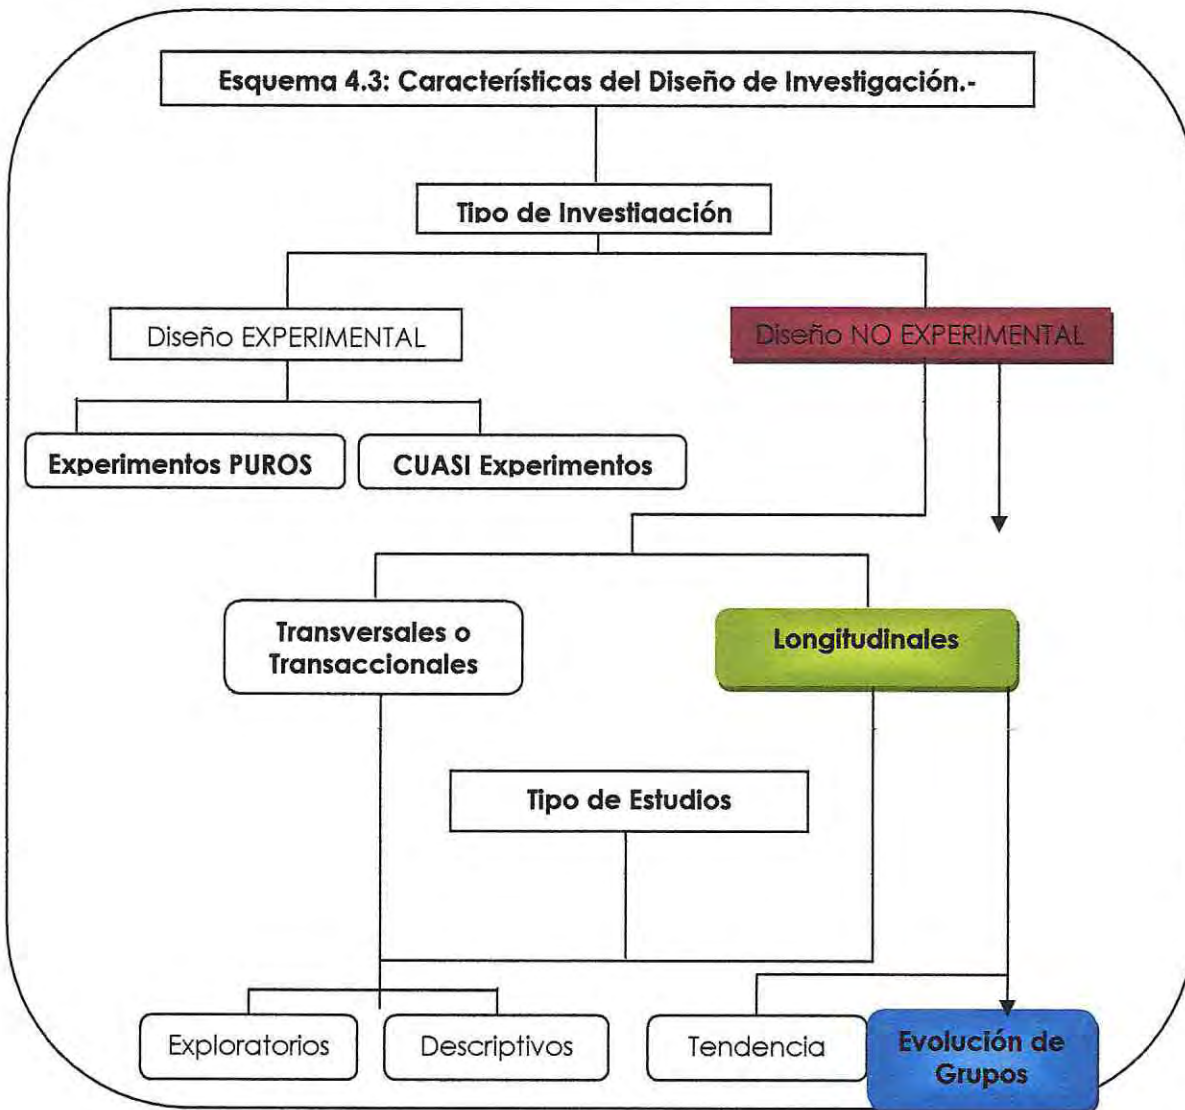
Esquema 4.3: Características del Diseño de Investigación.-

Tipo de Investigación

Diseño EXPERIMENTAL

Diseño NO EXPERIMENTAL

Experimentos PUROS

CUASI Experimentos

Transversales o Transaccionales

Longitudinales

Tipo de Estudios

Exploratorios

Descriptivos

Tendencia

Evolución de Grupos